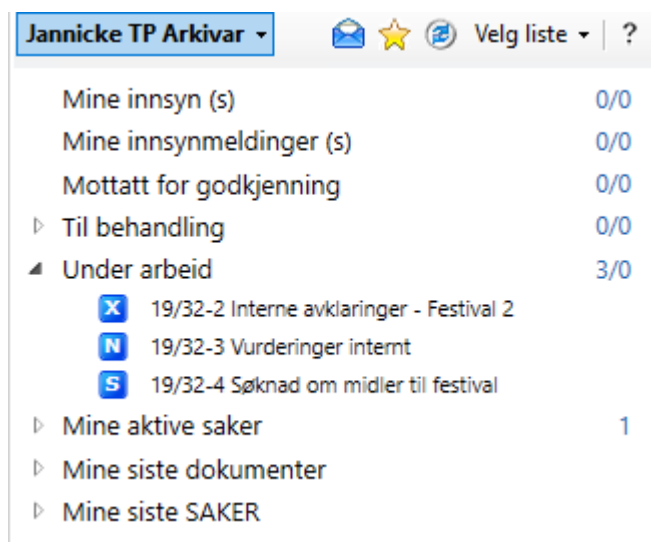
Jannicke TP Arkivar ▾ Velg liste ▾ ?

Mine innsyn (s) 0/0
Mine innsynmeldinger (s) 0/0
Mottatt for godkjenning 0/0
Til behandling 0/0
Under arbeid 3/0
X 19/32-2 Interne avklaringer - Festival 2
N 19/32-3 Vurderinger internt
S 19/32-4 Søknad om midler til festival
Mine aktive saker 1
Mine siste dokumenter
Mine siste SAKER